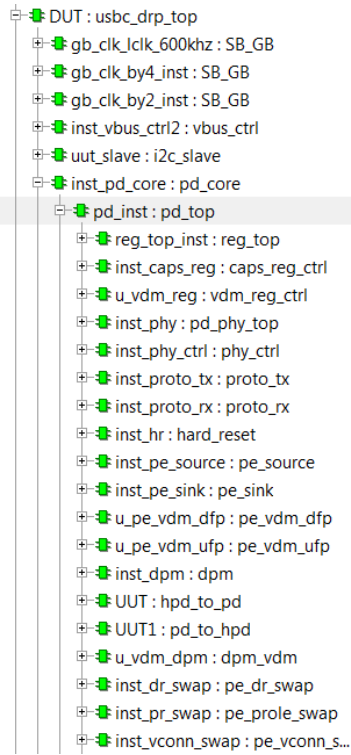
DUT : usbc_drp_top
gb_clk_lclk_600khz : SB_GB
gb_clk_by4_inst : SB_GB
gb_clk_by2_inst : SB_GB
inst_vbus_ctrl2 : vbus_ctrl
uut_slave : i2c_slave
inst_pd_core : pd_core
pd_inst : pd_top
reg_top_inst : reg_top
inst_caps_reg : caps_reg_ctrl
u_vdm_reg : vdm_reg_ctrl
inst_phy : pd_phy_top
inst_phy_ctrl : phy_ctrl
inst_proto_tx : proto_tx
inst_proto_rx : proto_rx
inst_hr : hard_reset
inst_pe_source : pe_source
inst_pe_sink : pe_sink
u_pe_vdm_dfp : pe_vdm_dfp
u_pe_vdm_ufp : pe_vdm_ufp
inst_dpm : dpm
UUT : hpd_to_pd
UUT1 : pd_to_hpd
u_vdm_dpm : dpm_vdm
inst_dr_swap : pe_dr_swap
inst_pr_swap : pe_prole_swap
inst_vconn_swap : pe_vconn_s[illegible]